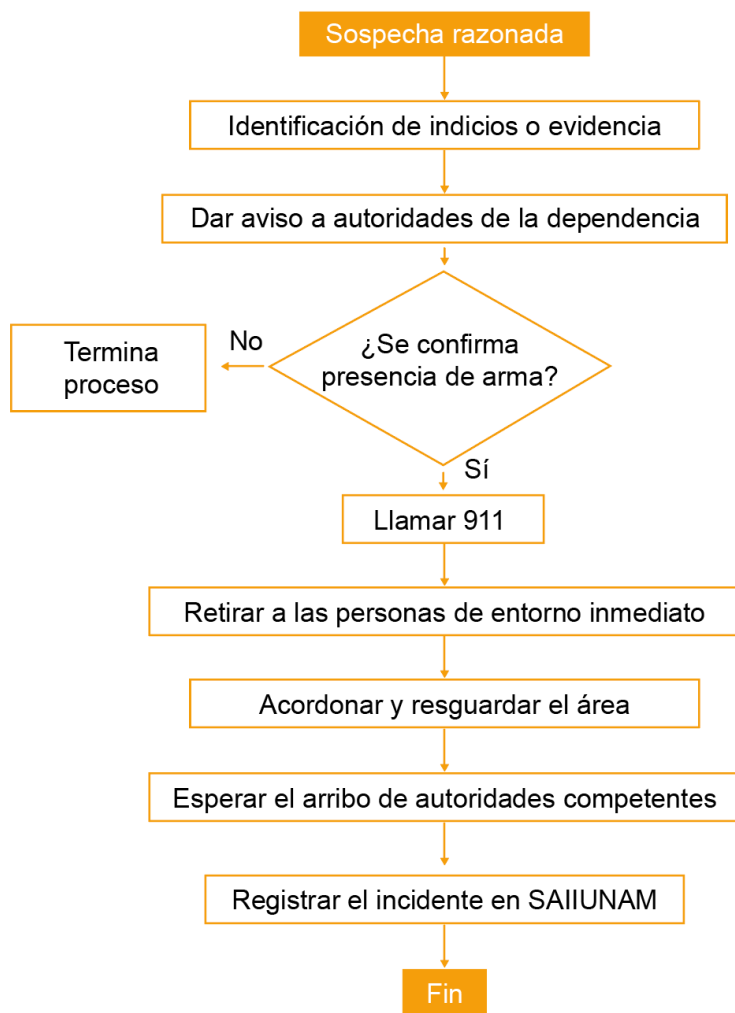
Sospecha razonada

Identificación de indicios o evidencia

Dar aviso a autoridades de la dependencia

¿Se confirma presencia de arma?

No

Termina proceso

Sí

Llamar 911

Retirar a las personas de entorno inmediato

Acordonar y resguardar el área

Esperar el arribo de autoridades competentes

Registrar el incidente en SAIIUNAM

Fin